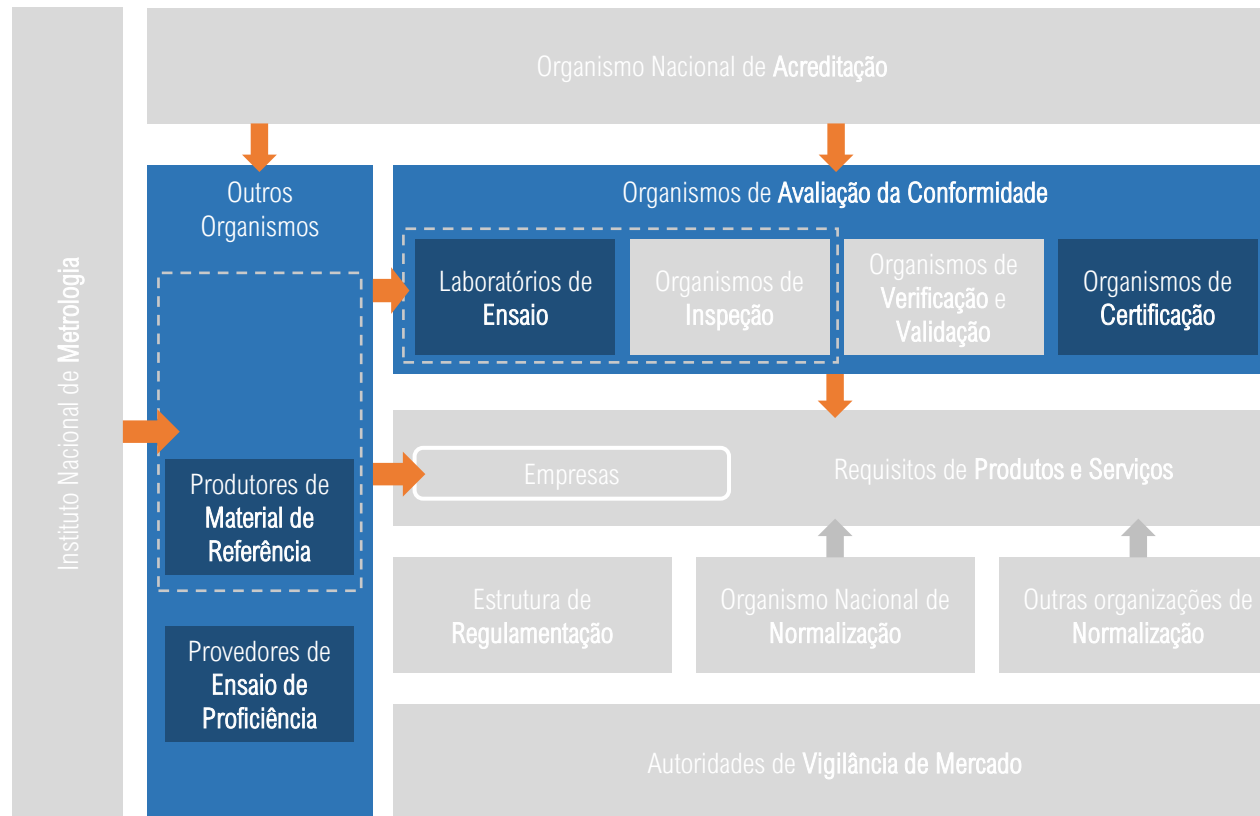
Instituto Nacional de Metrologia

Organismo Nacional de Acreditação

Outros Organismos

Organismos de Avaliação da Conformidade

Laboratórios de Ensaio

Organismos de Inspeção

Organismos de Verificação e Validação

Organismos de Certificação

Empresas

Requisitos de Produtos e Serviços

Produtores de Material de Referência

Estrutura de Regulamentação

Organismo Nacional de Normalização

Outras organizações de Normalização

Provedores de Ensaio de Proficiência

Autoridades de Vigilância de Mercado